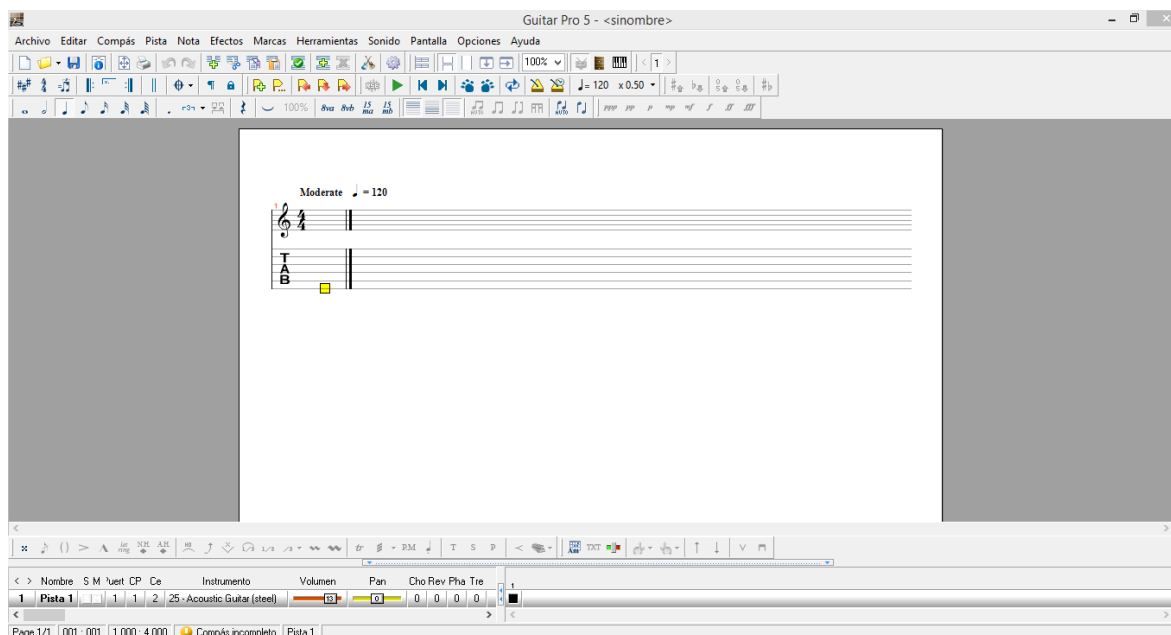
Guitar Pro 5 - <sinombre>

Archivo Editar Compás Pista Nota Efectos Marcas Herramientas Sonido Pantalla Opciones Ayuda

100%

1

♩= 120 x 0.50

100%

8va 8vb 15 ma 15 mb

ppp pp p mp mf f ff fff

Moderate ♩ = 120

1

$\frac{4}{4}$

T
A
B

let ring N.H. A.H.

1/2

tr

P.M.

T S P

TXT

V

Nombre S M Puert CP Ce Instrumento Volumen Pan Cho Rev Pha Tre

1 Pista 1 1 1 2 25 - Acoustic Guitar (steel) 13 0 0 0 0 0

1

Page 1/1 001 : 001 1.000 : 4.000 Compás incompleto Pista 1